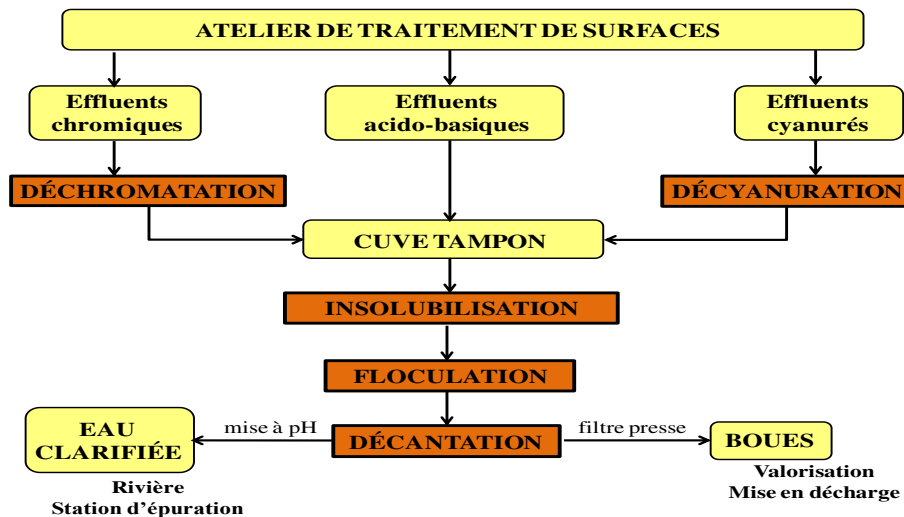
ATELIER DE TRAITEMENT DE SURFACES

Effluents chromiques

Effluents acido-basiques

Effluents cyanurés

DÉCHROMATATION

DÉCYANURATION

CUVE TAMPON

INSOLUBILISATION

FLOCULATION

EAU CLARIFIÉE

mise à pH

DÉCANTATION

filtre presse

BOUES

Rivière
Station d'épuration

Valorisation
Mise en décharge